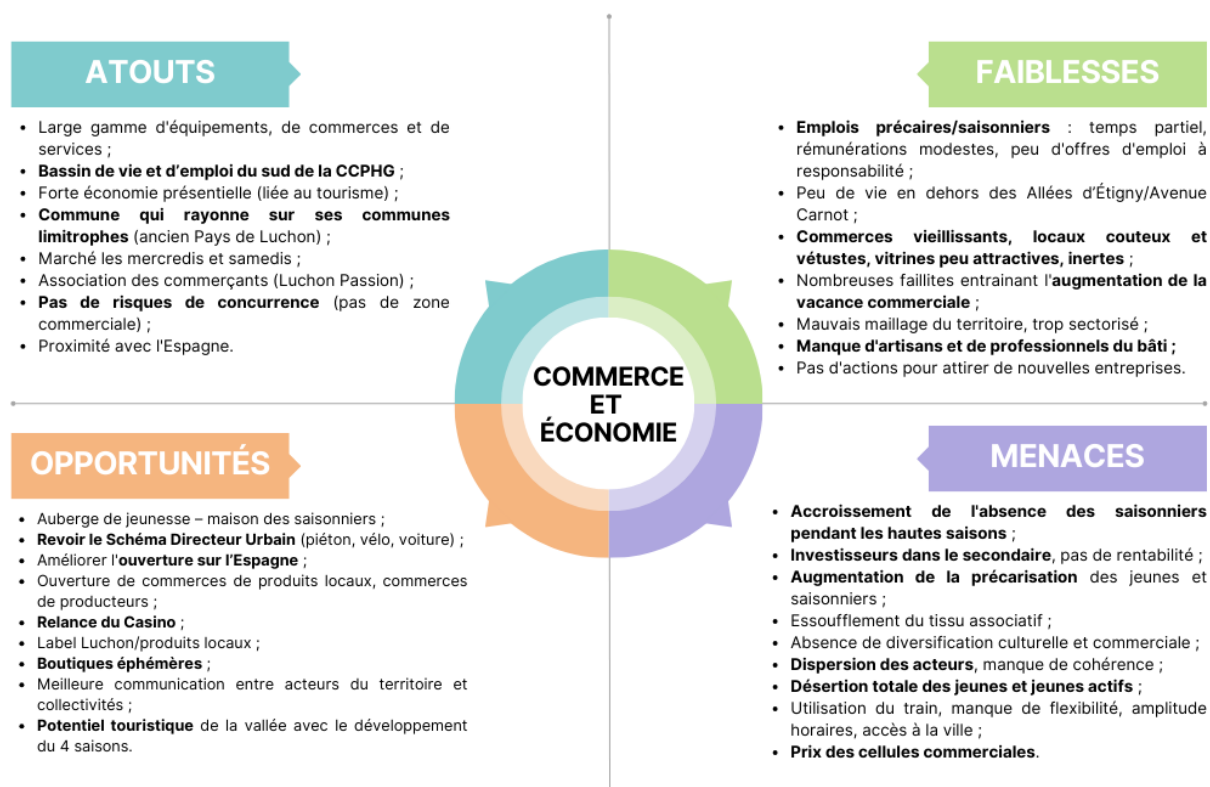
ATOUTS

- Large gamme d'équipements, de commerces et de services ;
- Bassin de vie et d'emploi du sud de la CCPHG ;
- Forte économie présentielle (liée au tourisme) ;
- Commune qui rayonne sur ses communes limitrophes (ancien Pays de Luchon) ;
- Marché les mercredis et samedis ;
- Association des commerçants (Luchon Passion) ;
- Pas de risques de concurrence (pas de zone commerciale) ;
- Proximité avec l'Espagne.

FAIBLESSES

- Emplois précaires/saisonniers : temps partiel, rémunérations modestes, peu d'offres d'emploi à responsabilité ;
- Peu de vie en dehors des Allées d'Étigny/Avenue Carnot ;
- Commerces vieillissants, locaux couteux et vétustes, vitrines peu attractives, inertes ;
- Nombreuses faillites entrainant l'augmentation de la vacance commerciale ;
- Mauvais maillage du territoire, trop sectorisé ;
- Manque d'artisans et de professionnels du bâti ;
- Pas d'actions pour attirer de nouvelles entreprises.

COMMERCE ET ÉCONOMIE

OPPORTUNITÉS

- Auberge de jeunesse – maison des saisonniers ;
- Revoir le Schéma Directeur Urbain (piéton, vélo, voiture) ;
- Améliorer l'ouverture sur l'Espagne ;
- Ouverture de commerces de produits locaux, commerces de producteurs ;
- Relance du Casino ;
- Label Luchon/produits locaux ;
- Boutiques éphémères ;
- Meilleure communication entre acteurs du territoire et collectivités ;
- Potentiel touristique de la vallée avec le développement du 4 saisons.

MENACES

- Accroissement de l'absence des saisonniers pendant les hautes saisons ;
- Investisseurs dans le secondaire, pas de rentabilité ;
- Augmentation de la précarisation des jeunes et saisonniers ;
- Essoufflement du tissu associatif ;
- Absence de diversification culturelle et commerciale ;
- Dispersion des acteurs, manque de cohérence ;
- Désertion totale des jeunes et jeunes actifs ;
- Utilisation du train, manque de flexibilité, amplitude horaires, accès à la ville ;
- Prix des cellules commerciales.